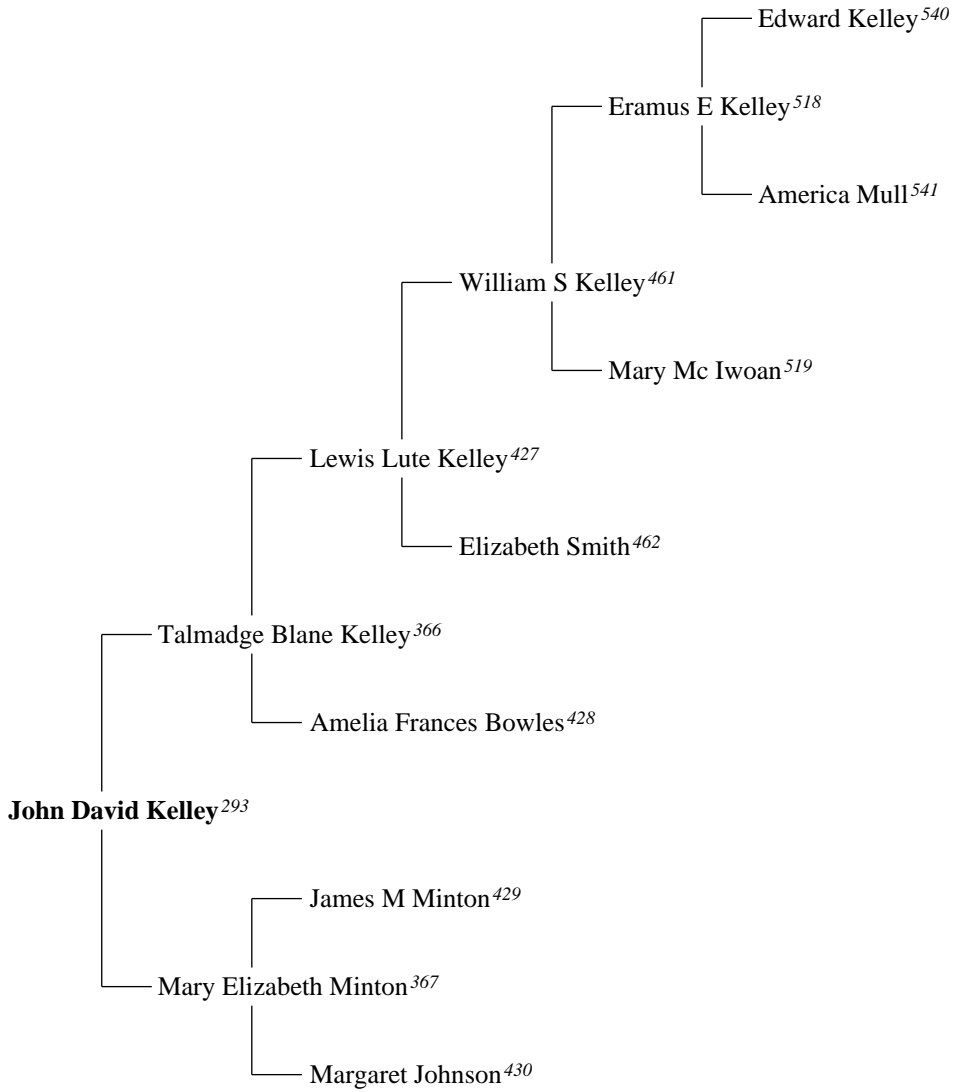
Edward Kelley$^{540}$

Eramus E Kelley$^{518}$

America Mull$^{541}$

William S Kelley$^{461}$

Mary Mc Iwoan$^{519}$

Lewis Lute Kelley$^{427}$

Elizabeth Smith$^{462}$

Talmadge Blane Kelley$^{366}$

Amelia Frances Bowles$^{428}$

**John David Kelley**$^{293}$

James M Minton$^{429}$

Mary Elizabeth Minton$^{367}$

Margaret Johnson$^{430}$